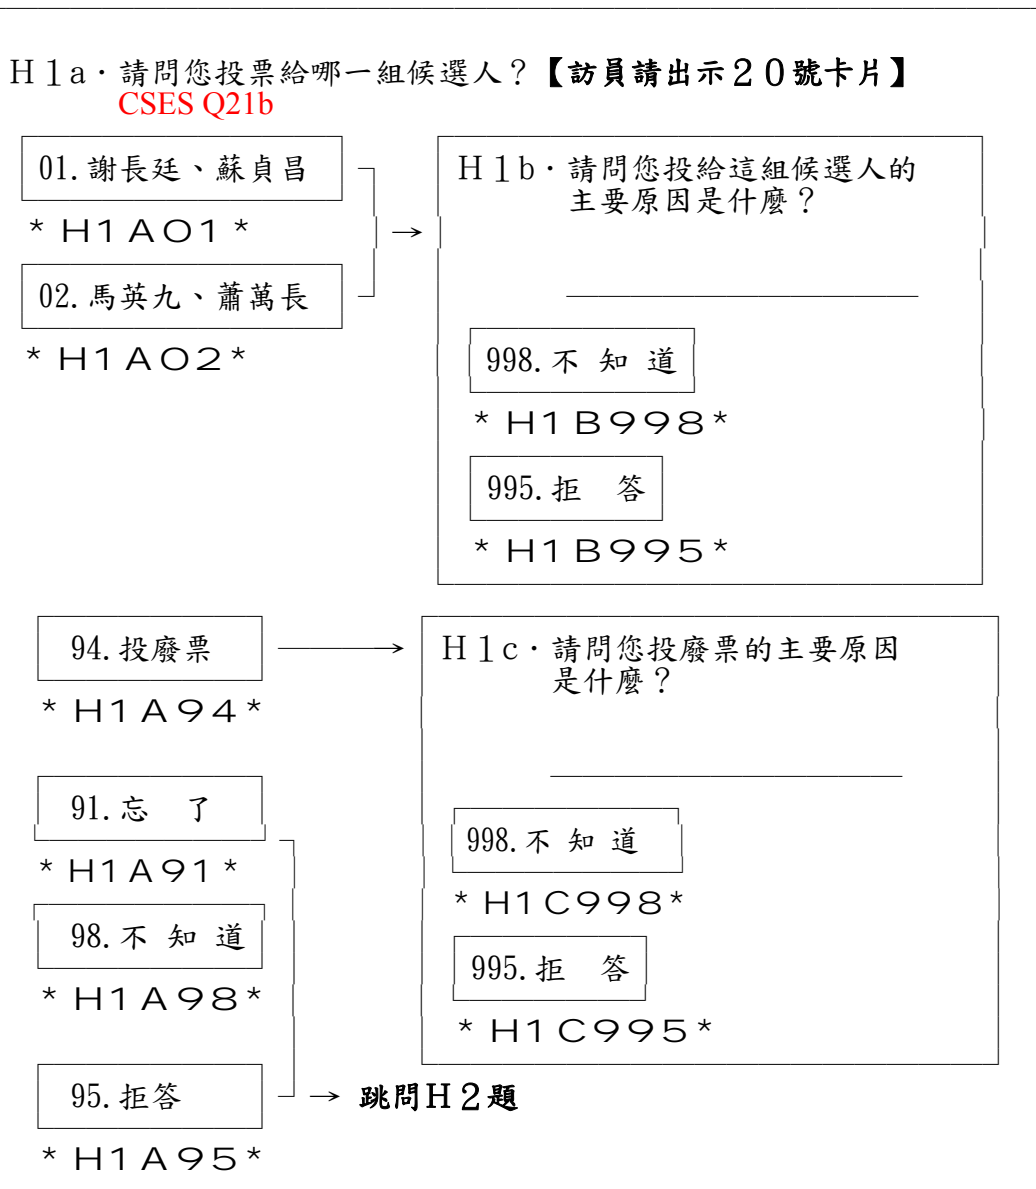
H1a·請問您投票給哪一組候選人?【訪員請出示20號卡片】
CSES Q21b

01. 謝長廷、蘇貞昌
\* H1A01 \*

02. 馬英九、蕭萬長
\* H1A02 \*

H1b·請問您投給這組候選人的主要原因是什麼?
________________
998. 不知道
\* H1B998 \*
995. 拒答
\* H1B995 \*

94. 投廢票
\* H1A94 \*

H1c·請問您投廢票的主要原因是什麼?
________________
998. 不知道
\* H1C998 \*
995. 拒答
\* H1C995 \*

91. 忘了
\* H1A91 \*
98. 不知道
\* H1A98 \*
95. 拒答
\* H1A95 \*
→ 跳問H2題